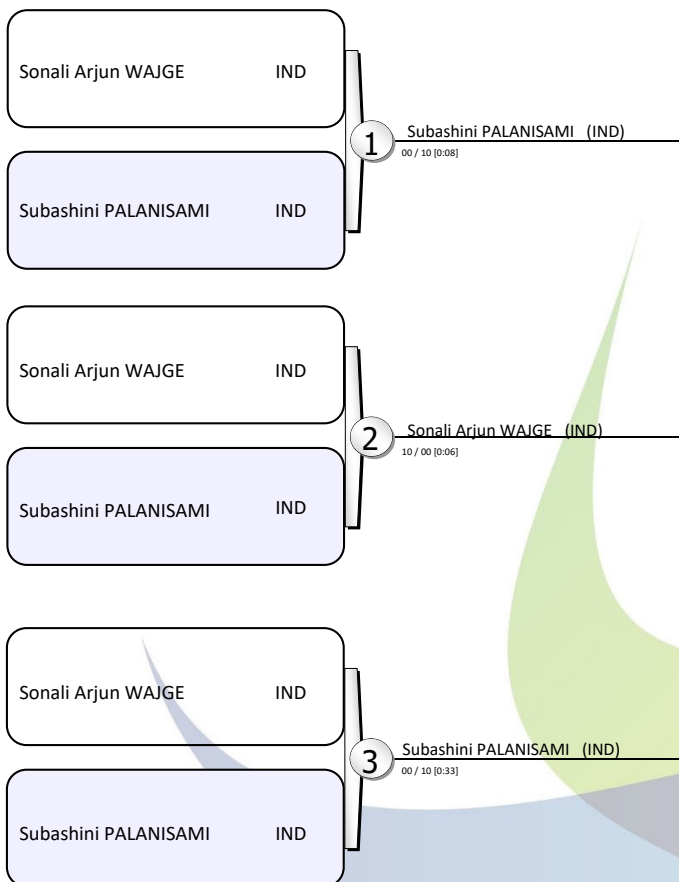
Sonali Arjun WAJGE IND

Subashini PALANISAMI IND

1

Subashini PALANISAMI (IND)

00 / 10 [0:08]

Sonali Arjun WAJGE IND

Subashini PALANISAMI IND

2

Sonali Arjun WAJGE (IND)

10 / 00 [0:06]

Sonali Arjun WAJGE IND

Subashini PALANISAMI IND

3

Subashini PALANISAMI (IND)

00 / 10 [0:33]